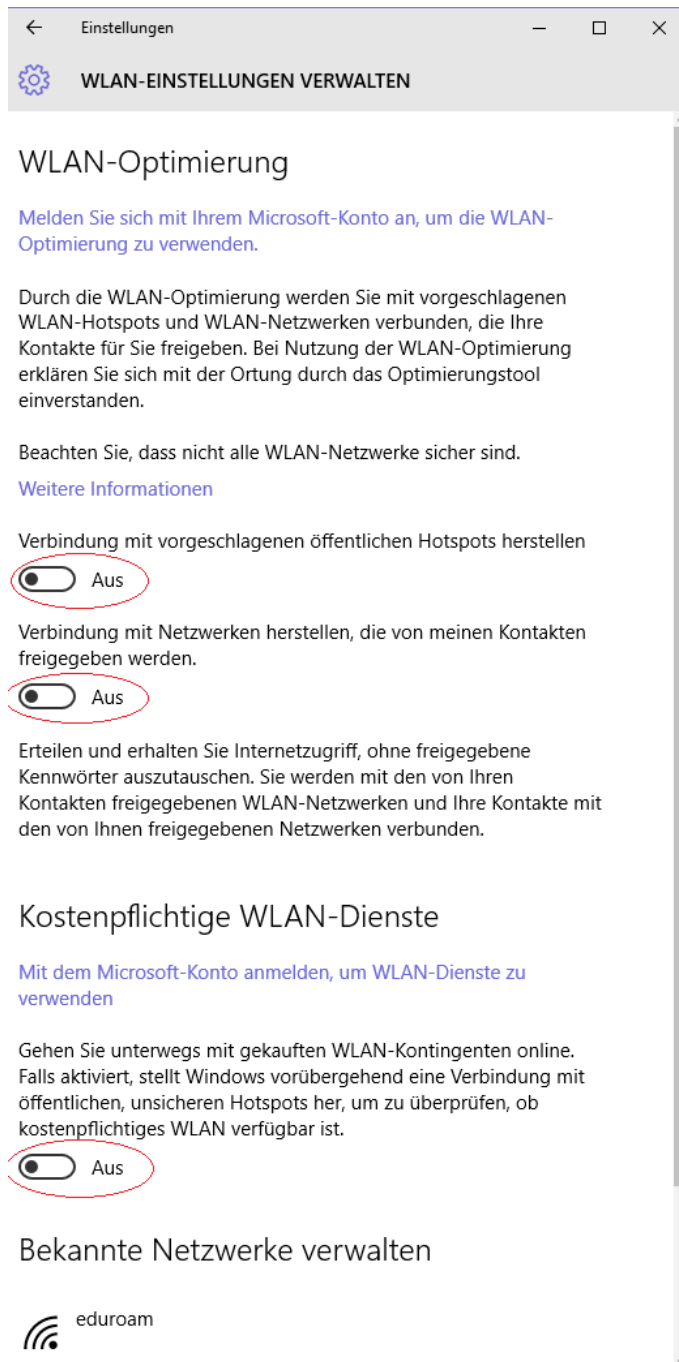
Einstellungen

WLAN-EINSTELLUNGEN VERWALTEN

WLAN-Optimierung

Melden Sie sich mit Ihrem Microsoft-Konto an, um die WLAN-Optimierung zu verwenden.

Durch die WLAN-Optimierung werden Sie mit vorgeschlagenen WLAN-Hotspots und WLAN-Netzwerken verbunden, die Ihre Kontakte für Sie freigeben. Bei Nutzung der WLAN-Optimierung erklären Sie sich mit der Ortung durch das Optimierungstool einverstanden.

Beachten Sie, dass nicht alle WLAN-Netzwerke sicher sind.

Weitere Informationen

Verbindung mit vorgeschlagenen öffentlichen Hotspots herstellen

Aus

Verbindung mit Netzwerken herstellen, die von meinen Kontakten freigegeben werden.

Aus

Erteilen und erhalten Sie Internetzugriff, ohne freigegebene Kennwörter auszutauschen. Sie werden mit den von Ihren Kontakten freigegebenen WLAN-Netzwerken und Ihre Kontakte mit den von Ihnen freigegebenen Netzwerken verbunden.

Kostenpflichtige WLAN-Dienste

Mit dem Microsoft-Konto anmelden, um WLAN-Dienste zu verwenden

Gehen Sie unterwegs mit gekauften WLAN-Kontingenten online. Falls aktiviert, stellt Windows vorübergehend eine Verbindung mit öffentlichen, unsicheren Hotspots her, um zu überprüfen, ob kostenpflichtiges WLAN verfügbar ist.

Aus

Bekannte Netzwerke verwalten

eduroam